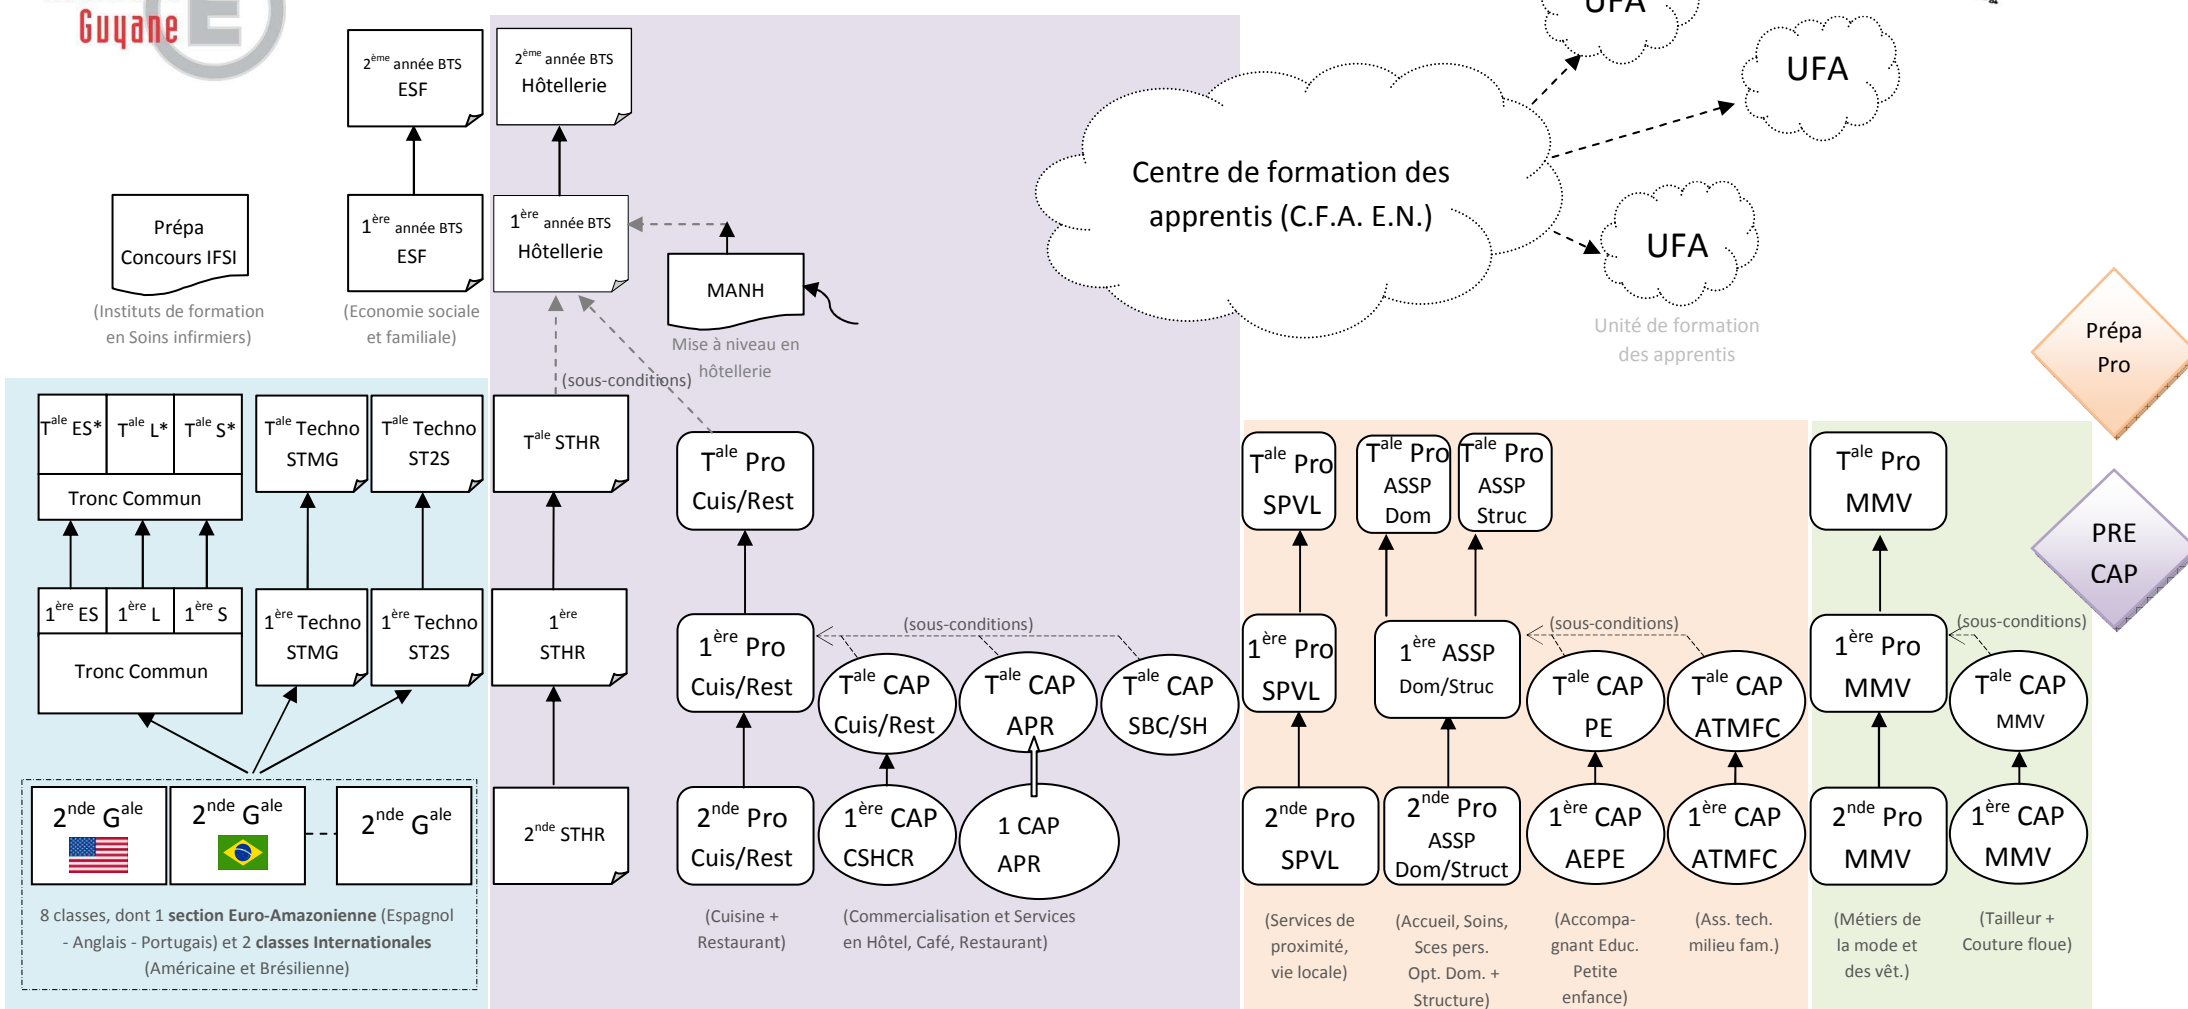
Guyane

$2^{ème}$ année BTS ESF

$2^{ème}$ année BTS Hôtellerie

UFA

UFA

Centre de formation des apprentis (C.F.A. E.N.)

UFA

Unité de formation des apprentis

Prépa Concours IFSI

(Instituts de formation en Soins infirmiers)

$1^{ère}$ année BTS ESF

(Economie sociale et familiale)

$1^{ère}$ année BTS Hôtellerie

MANH

Mise à niveau en hôtellerie

(sous-conditions)

Prépa Pro

PRE CAP

$T^{ale}$ ES* | $T^{ale}$ L* | $T^{ale}$ S*

Tronc Commun

$T^{ale}$ Techno STMG

$T^{ale}$ Techno ST2S

$T^{ale}$ STHR

$T^{ale}$ Pro Cuis/Rest

$T^{ale}$ Pro SPVL

$T^{ale}$ Pro ASSP Dom

$T^{ale}$ Pro ASSP Struc

$T^{ale}$ Pro MMV

$1^{ère}$ ES | $1^{ère}$ L | $1^{ère}$ S

Tronc Commun

$1^{ère}$ Techno STMG

$1^{ère}$ Techno ST2S

$1^{ère}$ STHR

$1^{ère}$ Pro Cuis/Rest

(sous-conditions)

$T^{ale}$ CAP Cuis/Rest

$T^{ale}$ CAP APR

$T^{ale}$ CAP SBC/SH

$1^{ère}$ Pro SPVL

$1^{ère}$ ASSP Dom/Struc

(sous-conditions)

$T^{ale}$ CAP PE

$T^{ale}$ CAP ATMFC

$1^{ère}$ Pro MMV

(sous-conditions)

$T^{ale}$ CAP MMV

$2^{nde}$ $G^{ale}$

$2^{nde}$ $G^{ale}$

$2^{nde}$ $G^{ale}$

$2^{nde}$ STHR

$2^{nde}$ Pro Cuis/Rest

$1^{ère}$ CAP CSHCR

1 CAP APR

$2^{nde}$ Pro SPVL

$2^{nde}$ Pro ASSP Dom/Struct

$1^{ère}$ CAP AEPE

$1^{ère}$ CAP ATMFC

$2^{nde}$ Pro MMV

$1^{ère}$ CAP MMV

8 classes, dont 1 **section Euro-Amazonienne** (Espagnol - Anglais - Portugais) et 2 **classes Internationales** (Américaine et Brésilienne)

(Cuisine + Restaurant)

(Commercialisation et Services en Hôtel, Café, Restaurant)

(Services de proximité, vie locale)

(Accueil, Soins, Sces pers. Opt. Dom. + Structure)

(Accompagnant Educ. Petite enfance)

(Ass. tech. milieu fam.)

(Métiers de la mode et des vêt.)

(Tailleur + Couture floue)